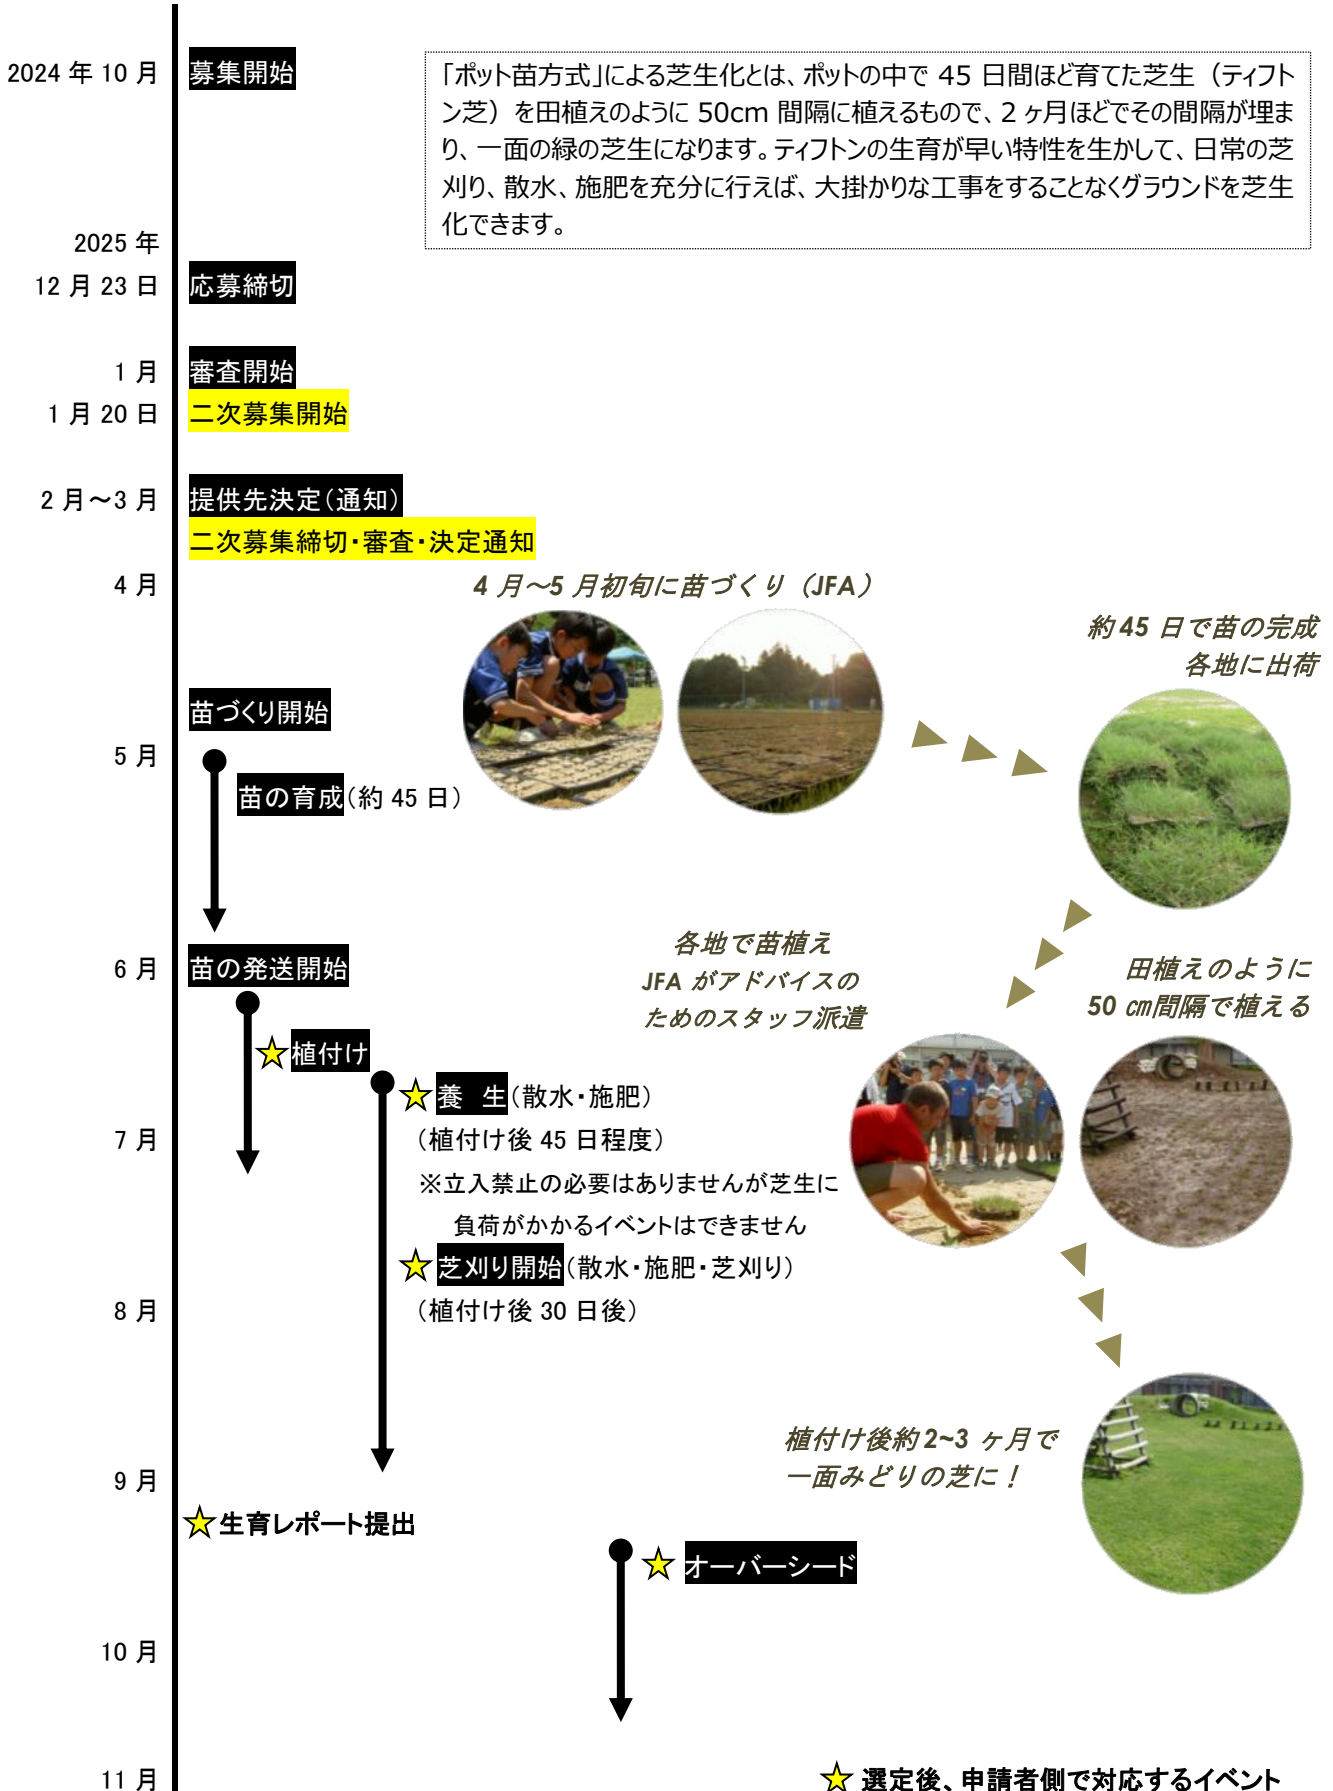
2024 年 10 月

募集開始

「ポット苗方式」による芝生化とは、ポットの中で 45 日間ほど育てた芝生（ティフトン芝）を田植えのように 50cm 間隔に植えるもので、2 ヶ月ほどでその間隔が埋まり、一面の緑の芝生になります。ティフトンの生育が早い特性を生かして、日常の芝刈り、散水、施肥を充分に行えば、大掛かりな工事をすることなくグラウンドを芝生化できます。

2025 年
12 月 23 日

応募締切

1 月

審査開始

1 月 20 日

二次募集開始

2 月～3 月

提供先決定（通知）

二次募集締切・審査・決定通知

4 月

4 月～5 月初旬に苗づくり（JFA）

約 45 日で苗の完成
各地に出荷

苗づくり開始

5 月

苗の育成（約 45 日）

各地で苗植え
JFA がアドバイスのためのスタッフ派遣

田植えのように
50 ㎝間隔で植える

6 月

苗の発送開始

☆植付け

☆養　生（散水・施肥）
（植付け後 45 日程度）
※立入禁止の必要はありませんが芝生に負荷がかかるイベントはできません

7 月

☆芝刈り開始（散水・施肥・芝刈り）
（植付け後 30 日後）

8 月

植付け後約 2~3 ヶ月で
一面みどりの芝に！

9 月

☆生育レポート提出

☆オーバーシード

10 月

11 月

☆ 選定後、申請者側で対応するイベント